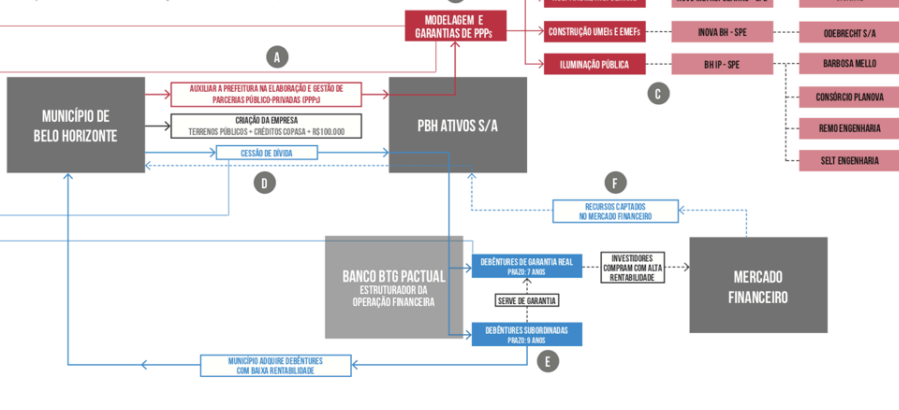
MODELAGEM E GARANTIAS DE PPPs

CONSTRUÇÃO UMEIs E EMEFs

INOVA BH - SPE

ODEBRECHT S/A

ILUMINAÇÃO PÚBLICA

BH IP - SPE

BARBOSA MELLO

CONSÓRCIO PLANOVA

REMO ENGENHARIA

SELT ENGENHARIA

A

C

MUNICÍPIO DE BELO HORIZONTE

AUXILIAR A PREFEITURA NA ELABORAÇÃO E GESTÃO DE PARCERIAS PÚBLICO-PRIVADAS (PPPs)

CRIAÇÃO DA EMPRESA
TERRENOS PÚBLICOS + CRÉDITOS COPASA + R$100.000

CESSÃO DE DÍVIDA

PBH ATIVOS S/A

D

F

RECURSOS CAPTADOS NO MERCADO FINANCEIRO

BANCO BTG PACTUAL
ESTRUTURADOR DA OPERAÇÃO FINANCEIRA

DEBÊNTURES DE GARANTIA REAL
PRAZO: 7 ANOS

INVESTIDORES COMPRAM COM ALTA RENTABILIDADE

MERCADO FINANCEIRO

SERVE DE GARANTIA

DEBÊNTURES SUBORDINADAS
PRAZO: 9 ANOS

E

MUNICÍPIO ADQUIRE DEBÊNTURES COM BAIXA RENTABILIDADE